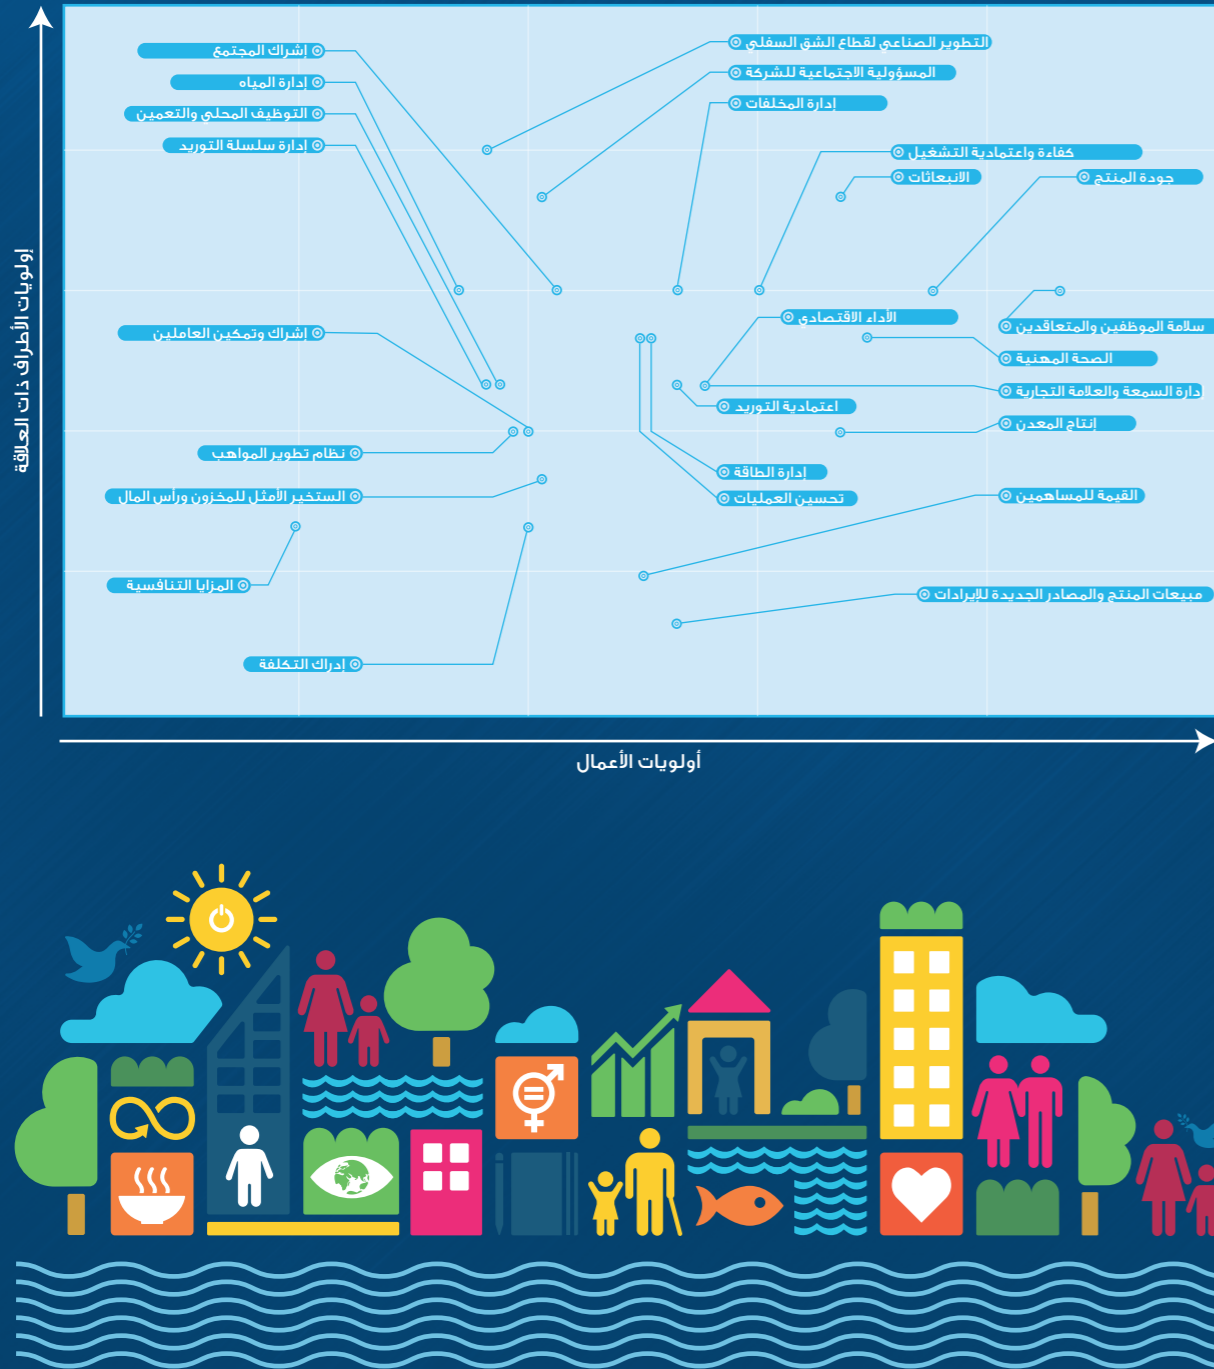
إشراك المجتمع
إدارة المياه
التوظيف المحلي والتعمين
إدارة سلسلة التوريد
التطوير الصناعي لقطاع الشق السفلي
المسؤولية الاجتماعية للشركة
إدارة المخلفات
كفاءة واعتمادية التشغيل
الانبعاثات
جودة المنتج
سلامة الموظفين والمتعاقدين
الأداء الاقتصادي
إشراك وتمكين العاملين
الصحة المهنية
دارة السمعة والعلامة التجارية
اعتمادية التوريد
إنتاج المعدن
نظام تطوير المواهب
إدارة الطاقة
تحسين العمليات
التسخير الأمثل للمخزون ورأس المال
القيمة للمساهمين
المزايا التنافسية
مبيعات المنتج والمصادر الجديدة للإيرادات
إدراك التكلفة
أولويات الأطراف ذات العلاقة
أولويات الأعمال